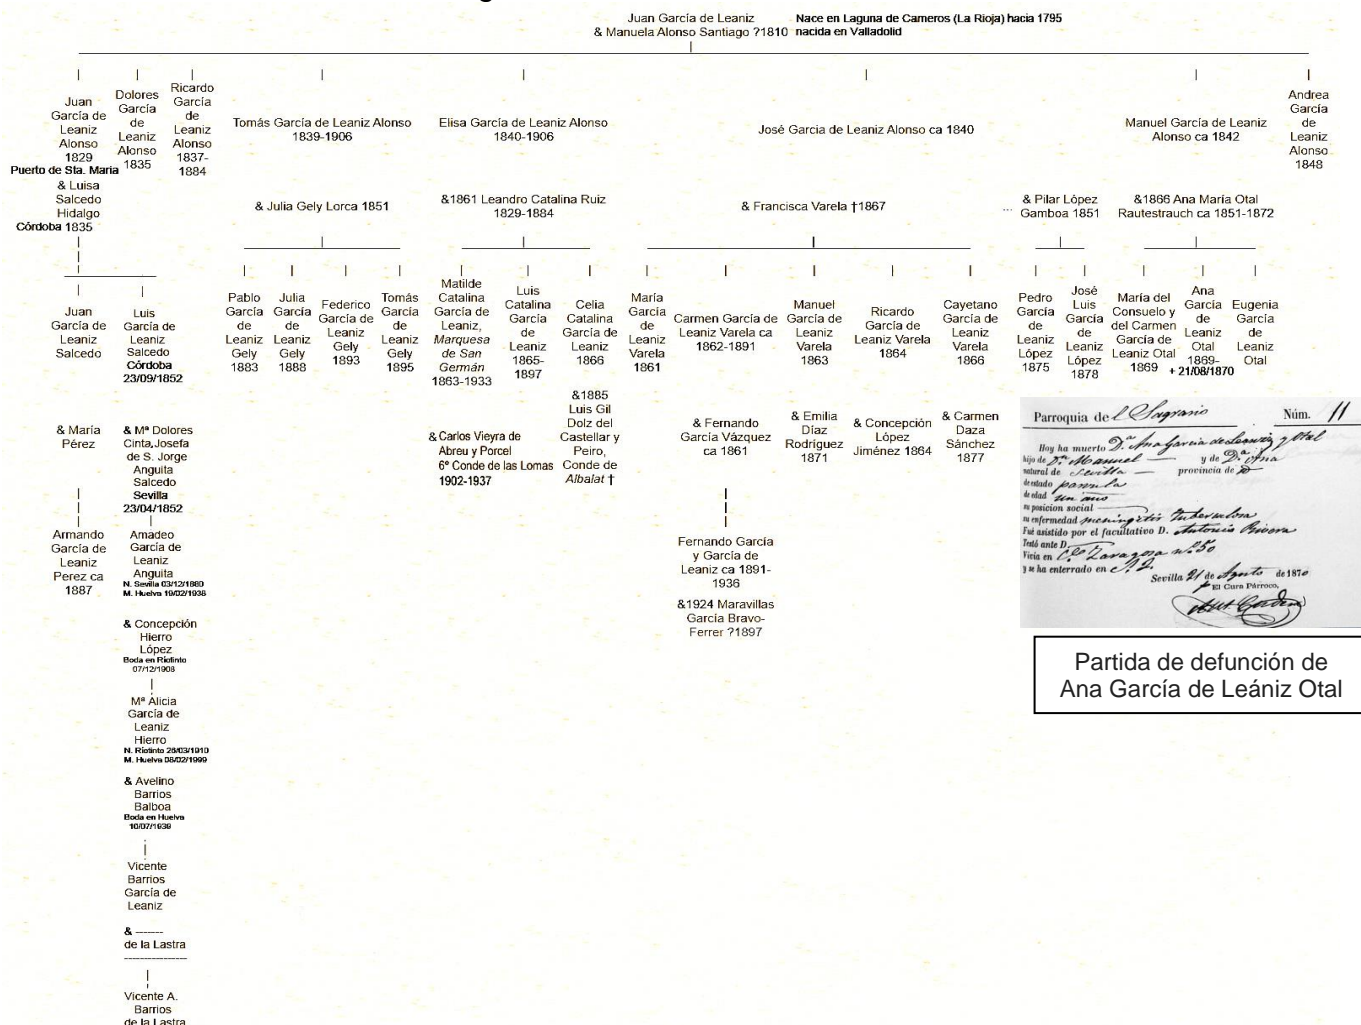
Juan García de Leaniz & Manuela Alonso Santiago ?1810 Nace en Laguna de Cameros (La Rioja) hacia 1795 nacida en Valladolid

Juan García de Leaniz Alonso 1829 Puerto de Sta. María & Luisa Salcedo Hidalgo Córdoba 1835

Dolores García de Leaniz Alonso 1835

Ricardo García de Leaniz Alonso 1837-1884

Tomás García de Leaniz Alonso 1839-1906

& Julia Gely Lorca 1851

Elisa García de Leaniz Alonso 1840-1906

&1861 Leandro Catalina Ruiz 1829-1884

José Garcia de Leaniz Alonso ca 1840

& Francisca Varela †1867

... & Pilar López Gamboa 1851

Manuel García de Leaniz Alonso ca 1842

&1866 Ana María Otal Rautestrauch ca 1851-1872

Andrea García de Leaniz Alonso 1848

Juan García de Leaniz Salcedo

& María Pérez

Armando García de Leaniz Perez ca 1887

Luis García de Leaniz Salcedo Córdoba 23/09/1852

& Mª Dolores Cinta,Josefa de S. Jorge Anguita Salcedo Sevilla 23/04/1852

Amadeo García de Leaniz Anguita N. Sevilla 03/12/1880 M. Huelva 19/02/1938

& Concepción Hierro López Boda en Riotinto 07/12/1908

Mª Alicia García de Leaniz Hierro N. Riotinto 28/03/1910 M. Huelva 08/02/1999

& Avelino Barrios Balboa Boda en Huelva 10/07/1939

Vicente Barrios García de Leaniz

& ------ de la Lastra

Vicente A. Barrios de la Lastra

Pablo García de Leaniz Gely 1883

Julia García de Leaniz Gely 1888

Federico García de Leaniz Gely 1893

Tomás García de Leaniz Gely 1895

Matilde Catalina García de Leaniz, Marquesa de San Germán 1863-1933

& Carlos Vieyra de Abreu y Porcel 6º Conde de las Lomas 1902-1937

Luis Catalina García de Leaniz 1865-1897

Celia Catalina García de Leaniz 1866

&1885 Luis Gil Dolz del Castellar y Peiro, Conde de Albalat †

María García de Leaniz Varela 1861

Carmen García de Leaniz Varela ca 1862-1891

& Fernando García Vázquez ca 1861

Fernando García y García de Leaniz ca 1891-1936

&1924 Maravillas García Bravo-Ferrer ?1897

Manuel García de Leaniz Varela 1863

& Emilia Díaz Rodríguez 1871

Ricardo García de Leaniz Varela 1864

& Concepción López Jiménez 1864

Cayetano García de Leaniz Varela 1866

& Carmen Daza Sánchez 1877

Pedro García de Leaniz López 1875

José Luis García de Leaniz López 1878

María del Consuelo y del Carmen García de Leaniz Otal 1869

Ana García de Leaniz Otal 1869- + 21/08/1870

Eugenia García de Leaniz Otal

Parroquia del Sagrario Núm. 11
Hoy ha muerto Dª Ana García de Leaniz y Otal
hijo de Dn Manuel y de Dª Ana
natural de Sevilla provincia de id
de estado párvula
de edad un año
su posicion social
su enfermedad meningitis tuberculosa
Fué asistido por el facultativo D. Antonio Rivera
Testó ante D.
Vivia en Cª Zaragoza nº 50
y se ha enterrado en S. S.
Sevilla 21 de Agosto de 1870
El Cura Párroco,
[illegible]

Partida de defunción de Ana García de Leániz Otal